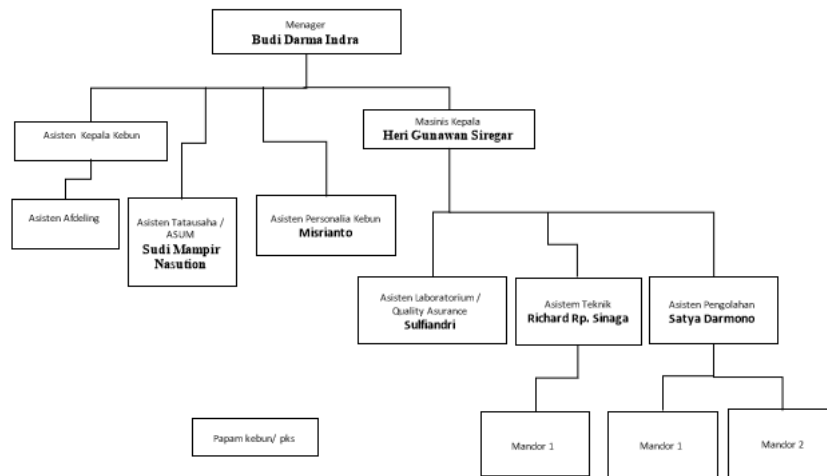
Menager
Budi Darma Indra

Asisten Kepala Kebun

Asisten Afdeling

Asisten Tatausaha / ASUM
Sudi Mampir Nasution

Asisten Personalia Kebun
Misrianto

Masinis Kepala
Heri Gunawan Siregar

Asisten Laboratorium / Quality Asurance
Sulfiandri

Asistem Teknik
Richard Rp. Sinaga

Asisten Pengolahan
Satya Darmono

Papam kebun/ pks

Mandor 1

Mandor 1

Mandor 2